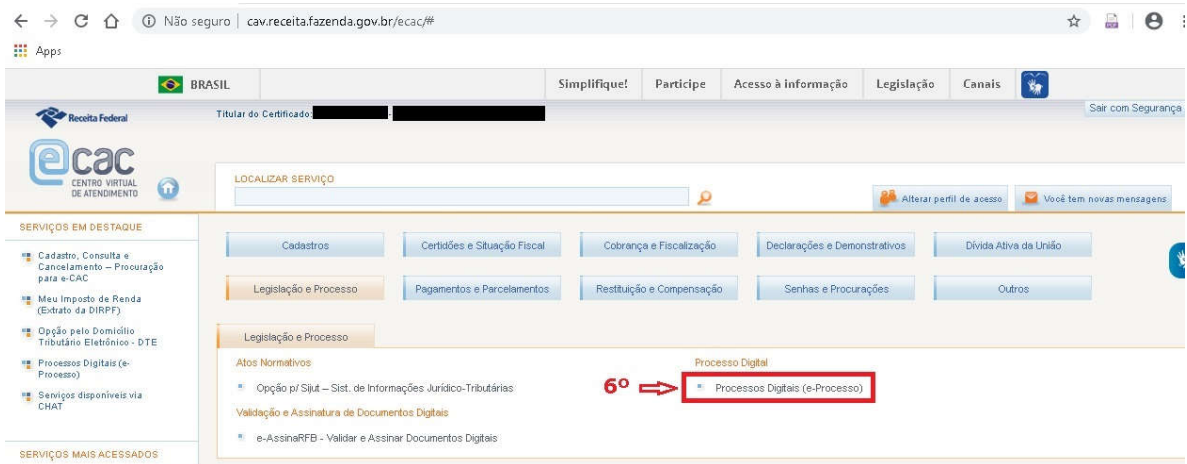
Não seguro | cav.receita.fazenda.gov.br/ecac/#

Apps

BRASIL | Simplifique! | Participe | Acesso à informação | Legislação | Canais

Receita Federal

Titular do Certificado: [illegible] - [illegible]

Sair com Segurança

ecac
CENTRO VIRTUAL DE ATENDIMENTO

LOCALIZAR SERVIÇO

Alterar perfil de acesso

Você tem novas mensagens

SERVIÇOS EM DESTAQUE

Cadastro, Consulta e Cancelamento – Procuração para e-CAC

Meu Imposto de Renda (Extrato da DIRPF)

Opção pelo Domicílio Tributário Eletrônico - DTE

Processos Digitais (e-Processo)

Serviços disponíveis via CHAT

SERVIÇOS MAIS ACESSADOS

Cadastros | Certidões e Situação Fiscal | Cobrança e Fiscalização | Declarações e Demonstrativos | Dívida Ativa da União

Legislação e Processo | Pagamentos e Parcelamentos | Restituição e Compensação | Senhas e Procurações | Outros

Legislação e Processo

Atos Normativos

Opção p/ Sijut – Sist. de Informações Jurídico-Tributárias

Validação e Assinatura de Documentos Digitais

e-AssinaRFB - Validar e Assinar Documentos Digitais

Processo Digital

6º

Processos Digitais (e-Processo)